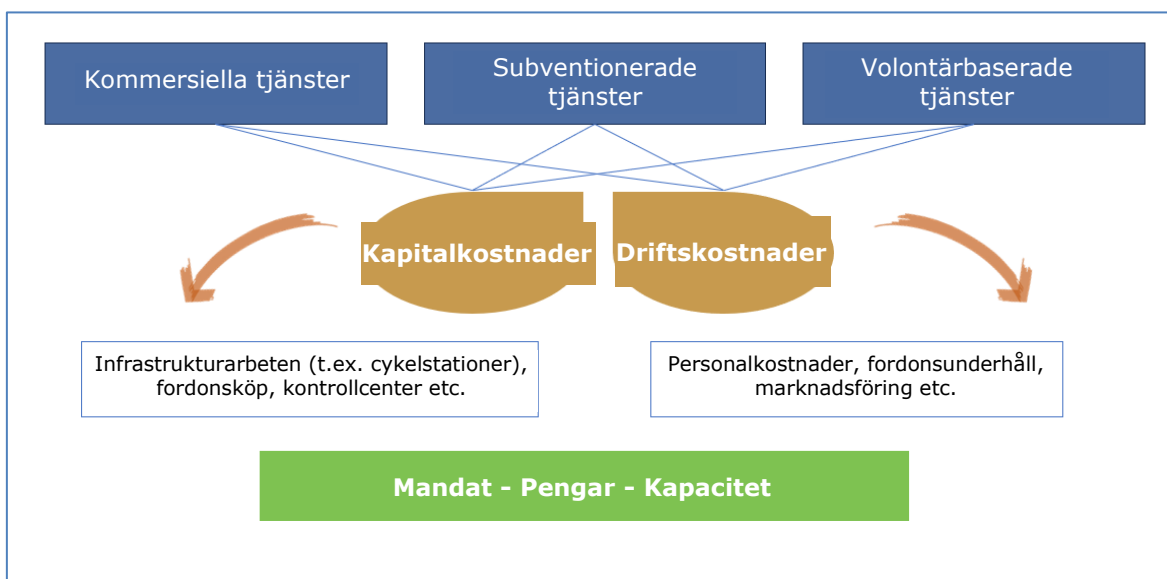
Kommersiella tjänster

Subventionerade tjänster

Volontärbaserade tjänster

Kapitalkostnader

Driftskostnader

Infrastrukturarbeten (t.ex. cykelstationer), fordonsköp, kontrollcenter etc.

Personalkostnader, fordonsunderhåll, marknadsföring etc.

Mandat - Pengar - Kapacitet